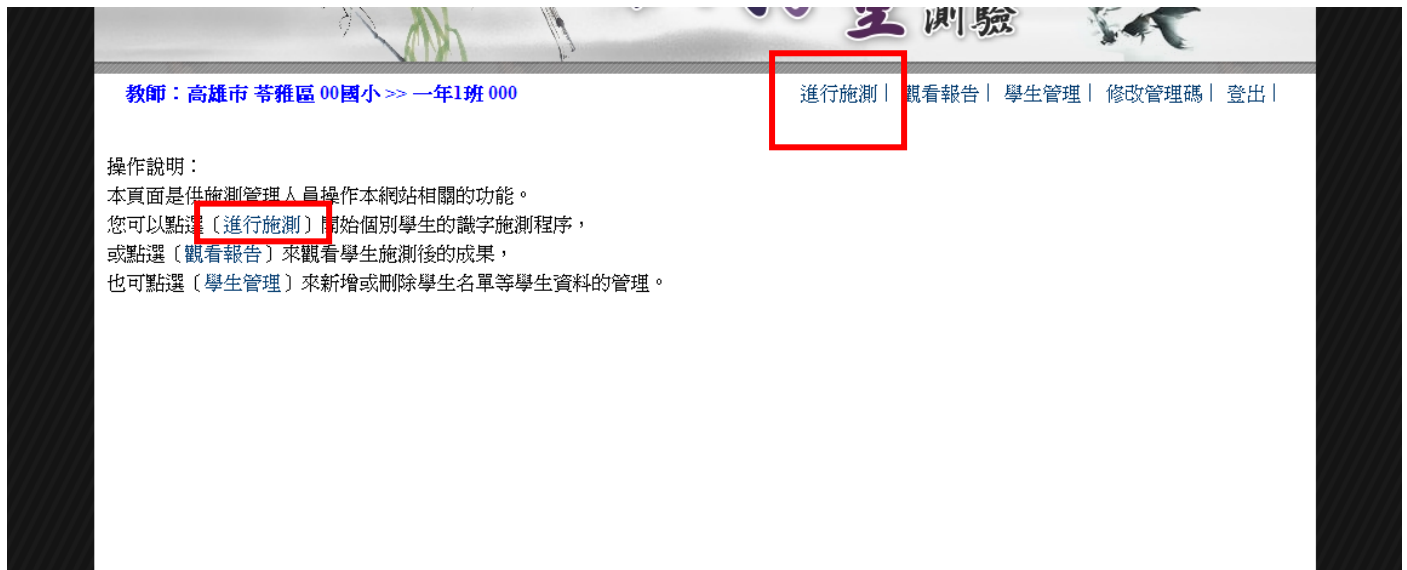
生測驗

教師：高雄市 苓雅區 00國小 >> 一年1班 000

進行施測｜ 觀看報告｜ 學生管理｜ 修改管理碼｜ 登出｜

操作說明：
本頁面是供施測管理人員操作本網站相關的功能。
您可以點選〔進行施測〕開始個別學生的識字施測程序，
或點選〔觀看報告〕來觀看學生施測後的成果，
也可點選〔學生管理〕來新增或刪除學生名單等學生資料的管理。